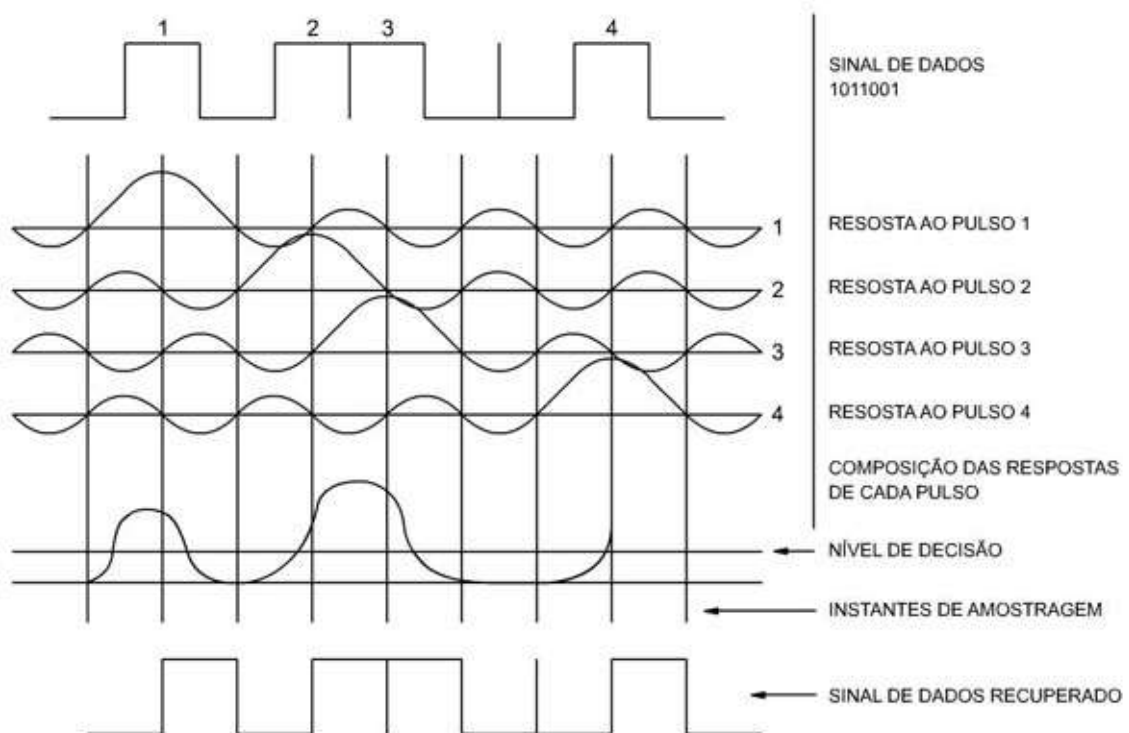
1 2 3 4

SINAL DE DADOS
1011001

1 RESOSTA AO PULSO 1

2 RESOSTA AO PULSO 2

3 RESOSTA AO PULSO 3

4 RESOSTA AO PULSO 4

COMPOSIÇÃO DAS RESPOSTAS DE CADA PULSO

NÍVEL DE DECISÃO

INSTANTES DE AMOSTRAGEM

SINAL DE DADOS RECUPERADO